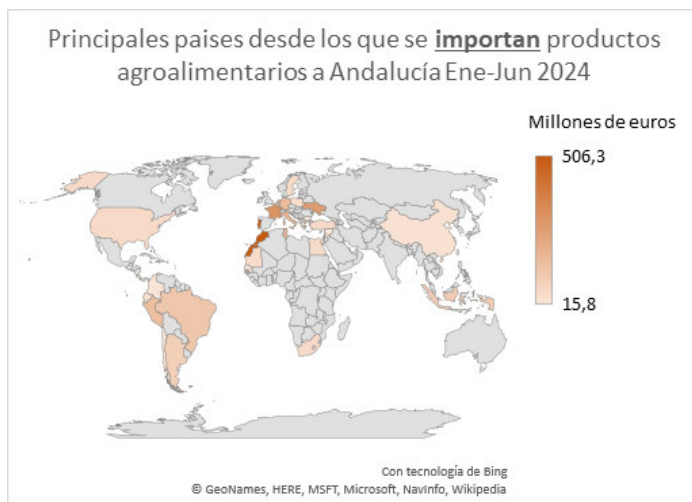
Principales paises desde los que se **importan** productos agroalimentarios a Andalucía Ene-Jun 2024

Millones de euros

506,3

15,8

Con tecnología de Bing
© GeoNames, HERE, MSFT, Microsoft, NavInfo, Wikipedia